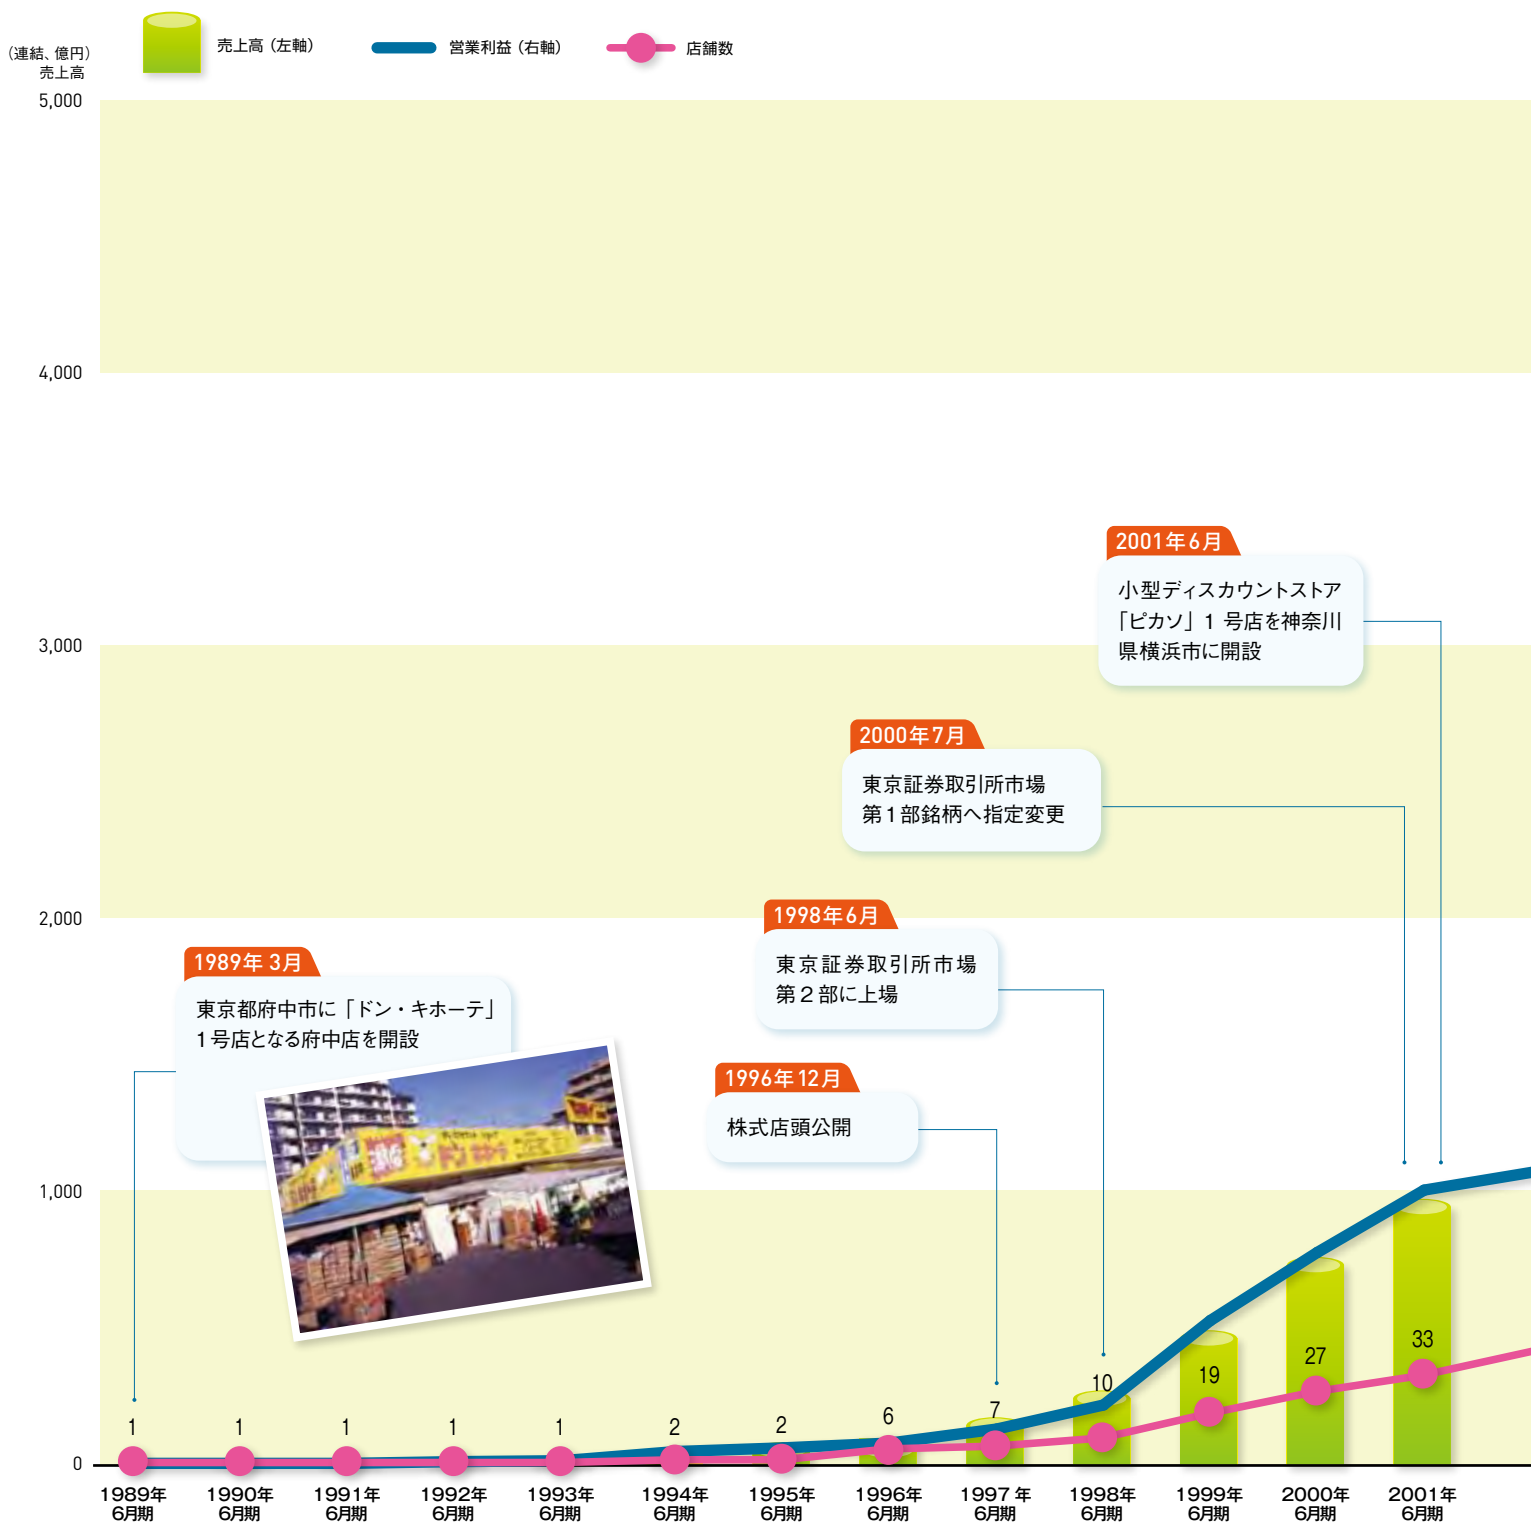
売上高（左軸）　営業利益（右軸）　店舗数

（連結、億円）
売上高

5,000

4,000

3,000

2,000

1,000

0

2001年6月
小型ディスカウントストア「ピカソ」1 号店を神奈川県横浜市に開設

2000年7月
東京証券取引所市場第1部銘柄へ指定変更

1998年6月
東京証券取引所市場第2部に上場

1989年 3月
東京都府中市に「ドン・キホーテ」1号店となる府中店を開設

1996年 12月
株式店頭公開

1　1　1　1　1　2　2　6　7　10　19　27　33

1989年6月期　1990年6月期　1991年6月期　1992年6月期　1993年6月期　1994年6月期　1995年6月期　1996年6月期　1997 年6月期　1998年6月期　1999年6月期　2000年6月期　2001年6月期